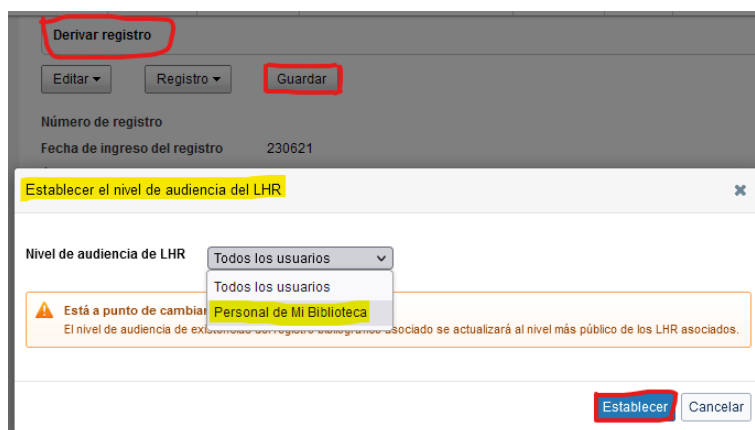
Derivar registro

Editar ▾ Registro ▾ Guardar

Número de registro

Fecha de ingreso del registro 230621

Establecer el nivel de audiencia del LHR

×

Nivel de audiencia de LHR Todos los usuarios

Todos los usuarios

Personal de Mi Biblioteca

Está a punto de cambiar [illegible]

El nivel de audiencia de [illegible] registro bibliográfico asociado se actualizará al nivel más público de los LHR asociados.

Establecer Cancelar